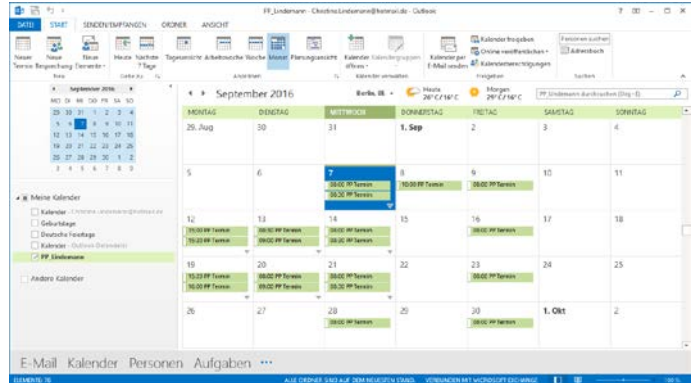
PP_Lindemann - Christina.Lindemann@hotmail.de - Outlook

DATEI START SENDEN/EMPFANGEN ORDNER ANSICHT

Neuer Termin Neue Besprechung Neue Elemente Heute Nächste 7 Tage Tagesansicht Arbeitswoche Woche Monat Planungsansicht Kalender öffnen Kalendergruppen Kalender per E-Mail senden Kalender freigeben Online veröffentlichen Kalenderberechtigungen Personen suchen Adressbuch

Neu Gehe zu Anordnen Kalender verwalten Freigeben Suchen

September 2016
MO DI MI DO FR SA SO
29 30 31 1 2 3 4
5 6 7 8 9 10 11
12 13 14 15 16 17 18
19 20 21 22 23 24 25
26 27 28 29 30 1 2
3 4 5 6 7 8 9

Meine Kalender
Kalender - Christina.Lindemann@hotmail.de
Geburtstage
Deutsche Feiertage
Kalender - Outlook-Datendatei
PP_Lindemann

Andere Kalender

September 2016 Berlin, BE Heute 26°C/16°C Morgen 26°C/16°C PP_Lindemann durchsuchen (Strg+E)

| MONTAG | DIENSTAG | MITTWOCH | DONNERSTAG | FREITAG | SAMSTAG | SONNTAG |
|---|---|---|---|---|---|---|
| 29. Aug | 30 | 31 | 1. Sep | 2 | 3 | 4 |
| 5 | 6 | 7 08:00 PP Termin 08:30 PP Termin | 8 10:00 PP Termin | 9 08:00 PP Termin | 10 | 11 |
| 12 11:00 PP Termin 15:20 PP Termin | 13 08:00 PP Termin 08:30 PP Termin | 14 08:00 PP Termin 08:30 PP Termin | 15 | 16 08:00 PP Termin | 17 | 18 |
| 19 15:20 PP Termin 15:20 PP Termin | 20 08:00 PP Termin 08:30 PP Termin | 21 08:00 PP Termin 08:30 PP Termin | 22 | 23 08:00 PP Termin | 24 | 25 |
| 26 | 27 | 28 08:00 PP Termin | 29 | 30 08:00 PP Termin | 1. Okt | 2 |

E-Mail Kalender Personen Aufgaben ···

ELEMENTE: 16 ALLE ORDNER SIND AUF DEM NEUESTEN STAND. VERBUNDEN MIT MICROSOFT EXCHANGE 100 %